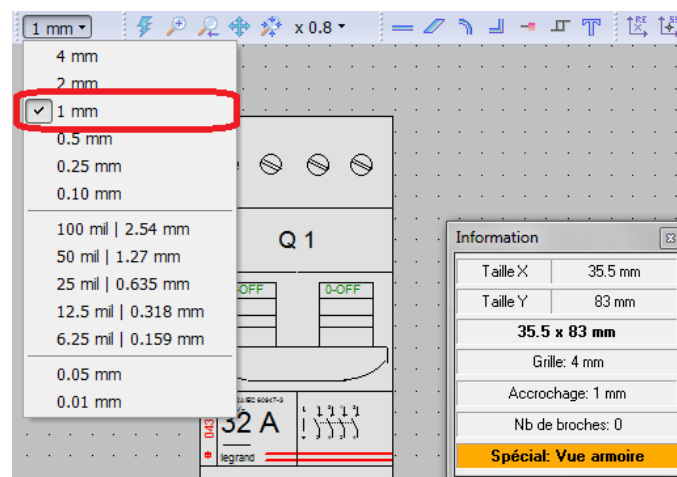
1 mm

x 0.8

4 mm
2 mm
1 mm
0.5 mm
0.25 mm
0.10 mm
100 mil | 2.54 mm
50 mil | 1.27 mm
25 mil | 0.635 mm
12.5 mil | 0.318 mm
6.25 mil | 0.159 mm
0.05 mm
0.01 mm

Q 1

0-OFF
0-OFF

32 A
043
legrand

Information

| Taille X | 35.5 mm |
|---|---|
| Taille Y | 83 mm |
| 35.5 x 83 mm | |
| Grille: 4 mm | |
| Accrochage: 1 mm | |
| Nb de broches: 0 | |
| Spécial: Vue armoire | |